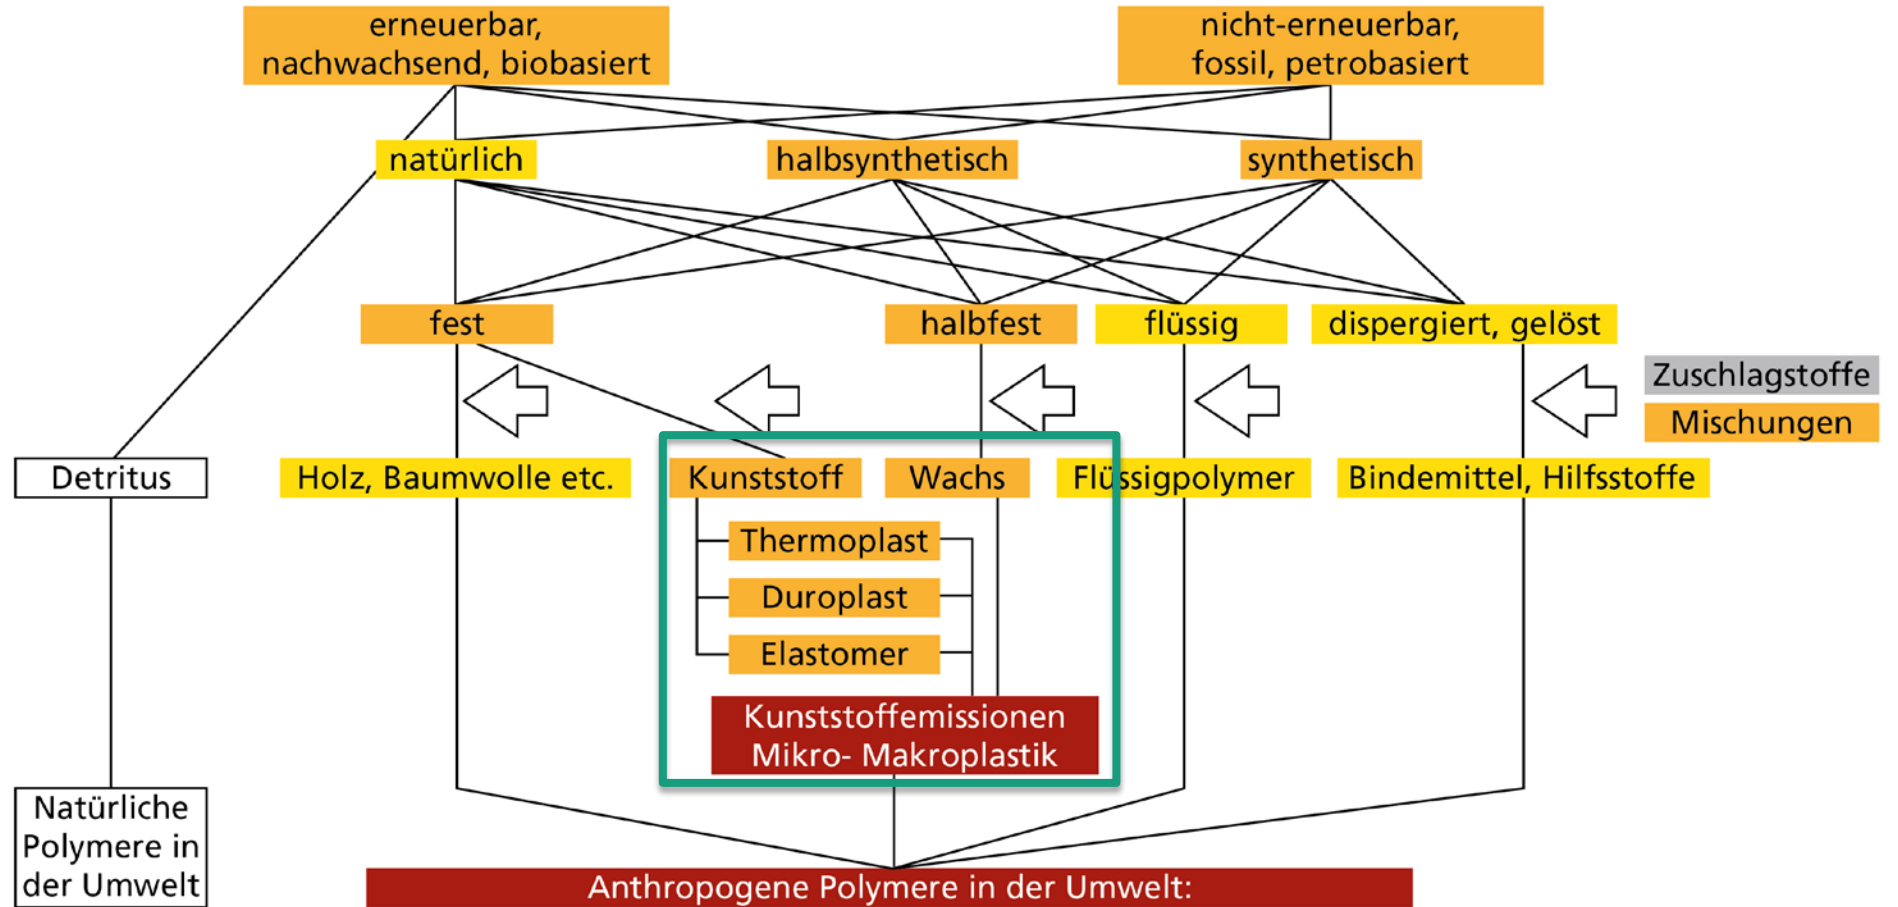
erneuerbar, nachwachsend, biobasiert

nicht-erneuerbar, fossil, petrobasiert

natürlich

halbsynthetisch

synthetisch

fest

halbfest

flüssig

dispergiert, gelöst

Zuschlagstoffe

Mischungen

Detritus

Holz, Baumwolle etc.

Kunststoff

Wachs

Flüssigpolymer

Bindemittel, Hilfsstoffe

Thermoplast

Duroplast

Elastomer

Kunststoffemissionen Mikro- Makroplastik

Natürliche Polymere in der Umwelt

Anthropogene Polymere in der Umwelt: